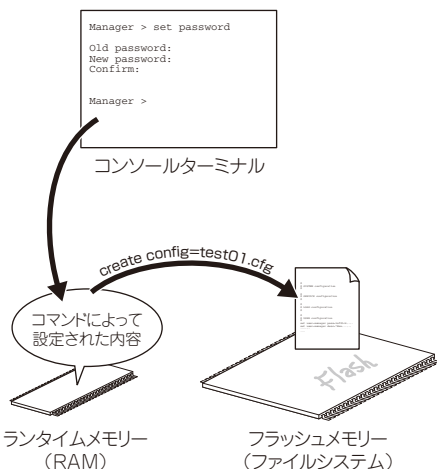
Manager > set password

Old password:
New password:
Confirm:

Manager >

コンソールターミナル

create config=test01.cfg

コマンドによって設定された内容

Flash

ランタイムメモリー
（RAM）

フラッシュメモリー
（ファイルシステム）